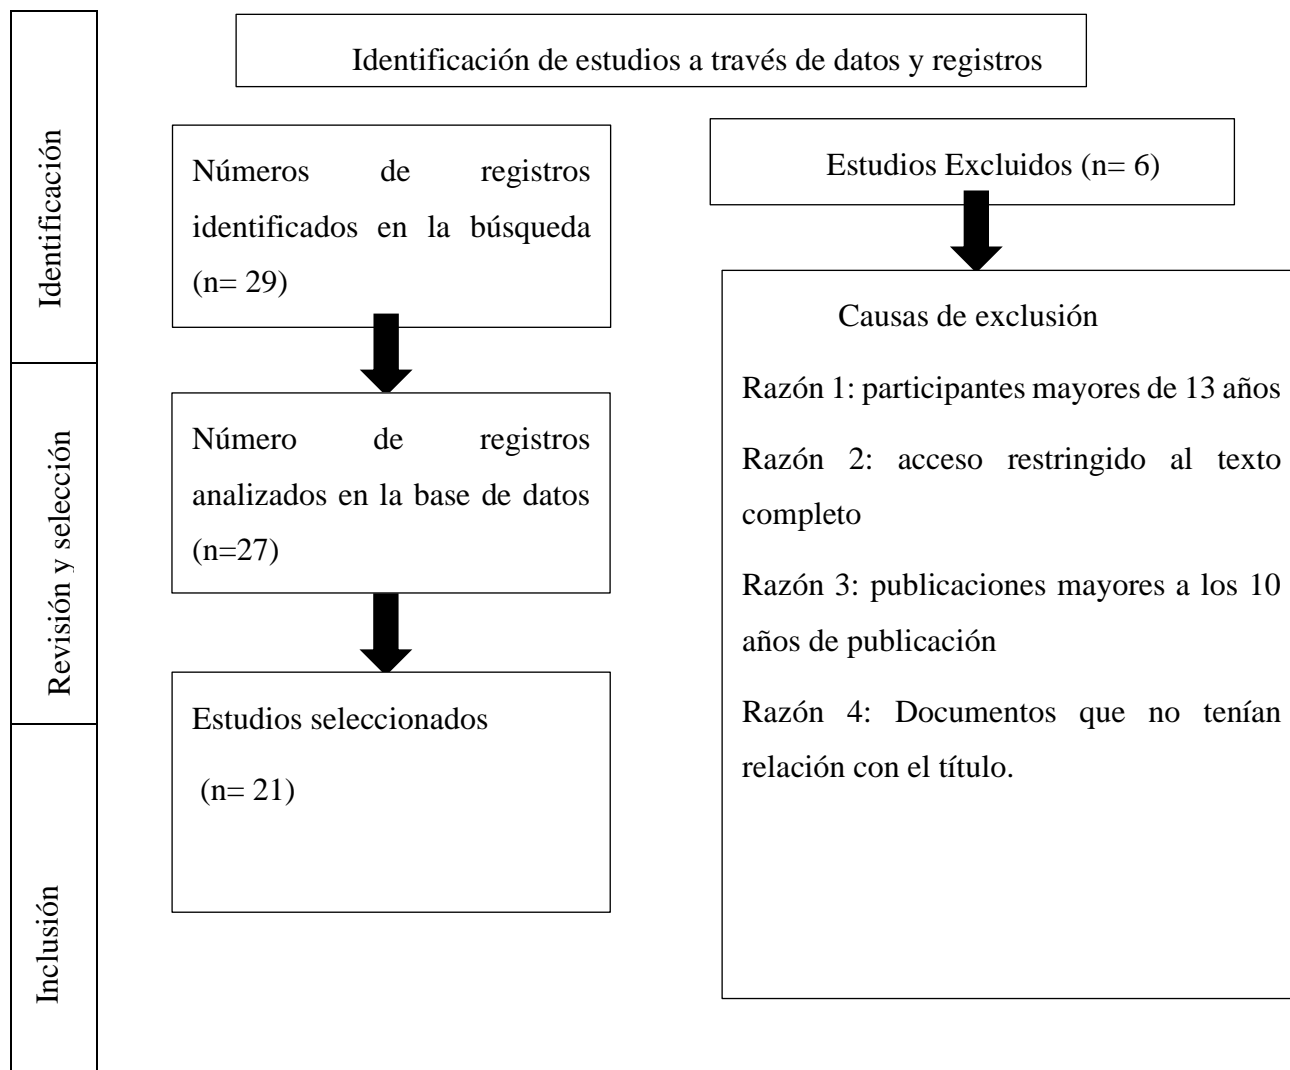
Identificación

Revisión y selección

Inclusión

Identificación de estudios a través de datos y registros

Números de registros identificados en la búsqueda (n= 29)

Número de registros analizados en la base de datos (n=27)

Estudios seleccionados

(n= 21)

Estudios Excluidos (n= 6)

Causas de exclusión

Razón 1: participantes mayores de 13 años

Razón 2: acceso restringido al texto completo

Razón 3: publicaciones mayores a los 10 años de publicación

Razón 4: Documentos que no tenían relación con el título.